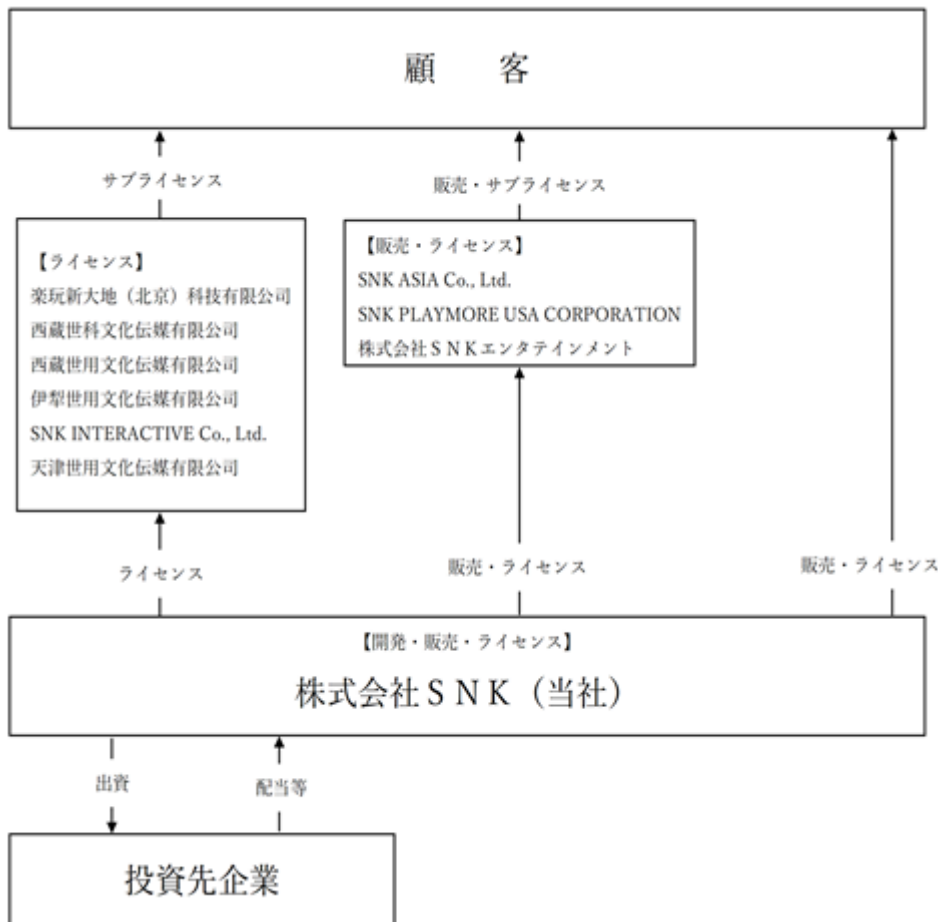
顧　客

サブライセンス

販売・サブライセンス

【ライセンス】
楽玩新大地（北京）科技有限公司
西藏世科文化伝媒有限公司
西藏世用文化伝媒有限公司
伊犁世用文化伝媒有限公司
SNK INTERACTIVE Co., Ltd.
天津世用文化伝媒有限公司

【販売・ライセンス】
SNK ASIA Co., Ltd.
SNK PLAYMORE USA CORPORATION
株式会社ＳＮＫエンタテインメント

ライセンス

販売・ライセンス

販売・ライセンス

【開発・販売・ライセンス】
株式会社ＳＮＫ（当社）

出資

配当等

投資先企業